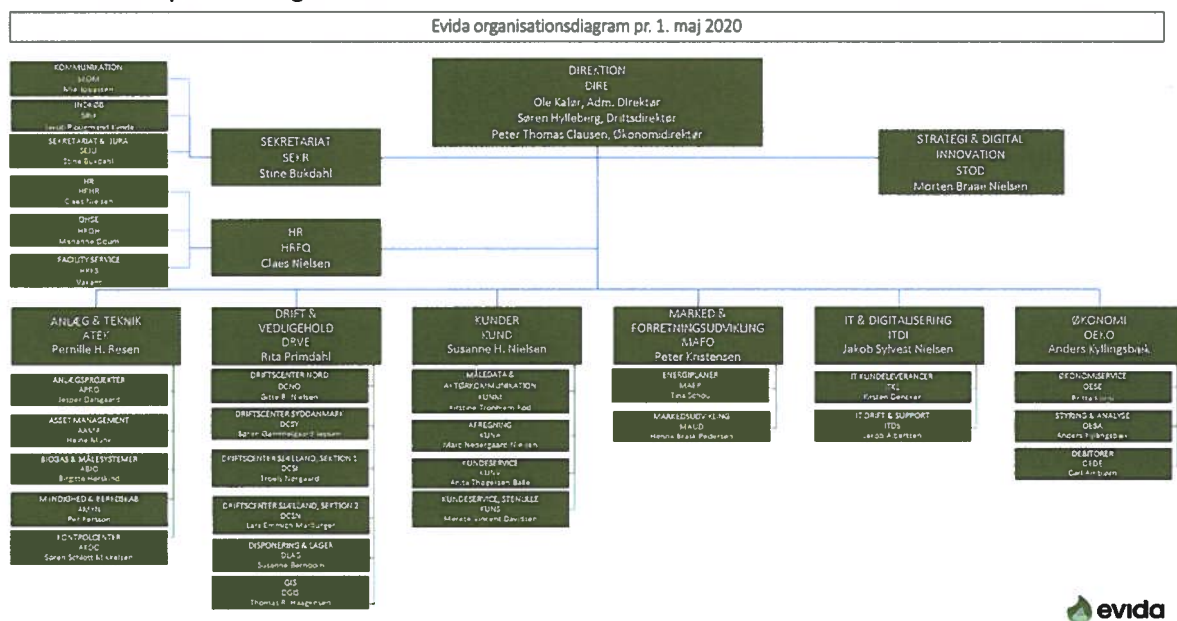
Evida organisationsdiagram pr. 1. maj 2020

DIREKTION
DIRE
Ole Kaløy, Adm. Direktør
Søren Hylleberg, Driftsdirektør
Peter Thomas Clausen, Økonomidirektør

KOMMUNIKATION
SEKOM
Mia Ibbesen

INDKØB
SEIN
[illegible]

SEKRETARIAT & JURA
SEJU
Stine Bukdahl

SEKRETARIAT
SEKR
Stine Bukdahl

STRATEGI & DIGITAL INNOVATION
STOD
Morten Braae Nielsen

HR
HRHR
Claes Nielsen

QHSE
HRQH
Marianne Ocum

FACILITY SERVICE
HRFS
Vakant

HR
HRFO
Claes Nielsen

ANLÆG & TEKNIK
ATEK
Pernille H. Resen

ANLÆGSPROJEKTER
APRO
Jesper Dangaard

ASSET MANAGEMENT
AAMA
Heine Munk

BIOGAS & MÅLESYSTEMER
ABIO
Birgitte Herskind

MYNDIGHED & BEREDSKAB
AMYN
Per Persson

KONTROLCENTER
AKOC
Søren Schlott Mikkelsen

DRIFT & VEDLIGEHOLD
DRVE
Rita Primdahl

DRIFTSCENTER NORD
DCNO
Gitte B. Nielsen

DRIFTSCENTER SYDDANMARK
DCSY
Søren Damsgaard Jessen

DRIFTSCENTER SJÆLLAND, SEKTION 1
DCSJ
Troels Nørgaard

DRIFTSCENTER SJÆLLAND, SEKTION 2
DCSN
Lars Emmich Marburger

DISPONERING & LAGER
DLAG
Susanne Berndsen

GIS
DGIS
Thomas R. Haagensen

KUNDER
KUND
Susanne H. Nielsen

MÅLEDATA & AKTØRKOMMUNIKATION
KUMA
Kirstine Tronhjem Fød

AFREGNING
KUAF
Marc Nedergaard Nielsen

KUNDESERVICE
KUKS
Anita Thygesen Bølle

KUNDESERVICE, STENLILLE
KUNS
Merete Vincent Davidsen

MARKED & FORRETNINGSUDVIKLING
MAFO
Peter Kristensen

ENERGIPLANER
MAEP
Tina Schou

MARKEDSUDVIKLING
MAUD
Henrik Brask Pedersen

IT & DIGITALISERING
ITDI
Jakob Sylvest Nielsen

IT KUNDELEVERANCER
ITKL
Kirsten Gendner

IT DRIFT & SUPPORT
ITDS
Jakob Albertsen

ØKONOMI
OEKO
Anders Kyllingsbæk

ØKONOMISERVICE
OESE
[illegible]

STYRING & ANALYSE
OESA
Anders Kyllingsbæk

DEBITORER
OEDE
Carl Arnbjørn

evida